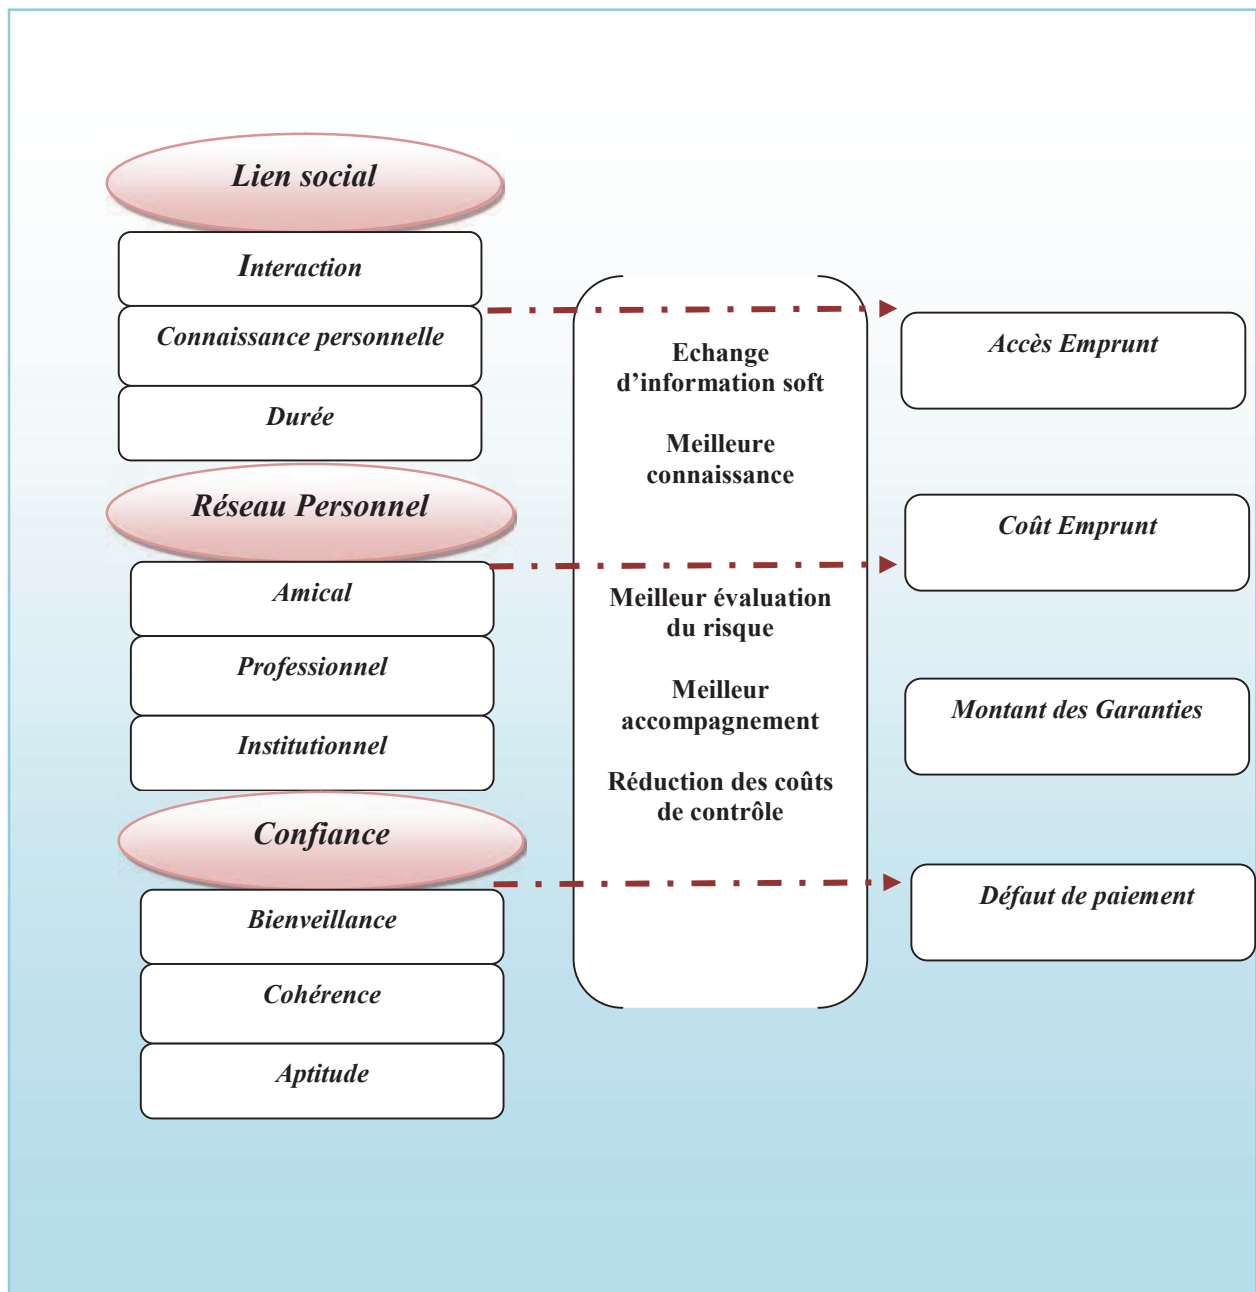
Lien social

Interaction

Connaissance personnelle

Durée

Réseau Personnel

Amical

Professionnel

Institutionnel

Confiance

Bienveillance

Cohérence

Aptitude

Echange d'information soft

Meilleure connaissance

Meilleur évaluation du risque

Meilleur accompagnement

Réduction des coûts de contrôle

Accès Emprunt

Coût Emprunt

Montant des Garanties

Défaut de paiement